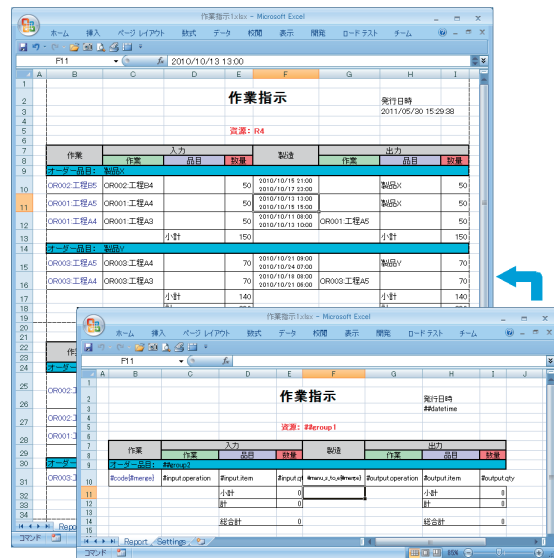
作業指示1.xlsx - Microsoft Excel

ホーム 挿入 ページ レイアウト 数式 データ 校閲 表示 開発 ロード テスト チーム

F11 2010/10/13 13:00

作業指示

発行日時
2011/05/30 15:29:38

資源: R4

| 作業 | 入力 作業 | 品目 | 数量 | 製造 | 出力 作業 | 品目 | 数量 |
|---|---|---|---|---|---|---|---|
| オーダー品目: 製品X | | | | | | | |
| OR002:工程B5 | OR002:工程B4 | | 50 | 2010/10/15 21:00 2010/10/17 03:00 | | 製品X | 50 |
| OR001:工程A5 | OR001:工程A4 | | 50 | 2010/10/13 13:00 2010/10/13 15:00 | | 製品X | 50 |
| OR001:工程A4 | OR001:工程A3 | | 50 | 2010/10/11 08:00 2010/10/13 10:00 | OR001:工程A5 | | 50 |
| | | 小計 | 150 | | | 小計 | 150 |
| オーダー品目: 製品Y | | | | | | | |
| OR003:工程A5 | OR003:工程A4 | | 70 | 2010/10/21 09:00 2010/10/24 07:00 | | 製品Y | 70 |
| OR003:工程A4 | OR003:工程A3 | | 70 | 2010/10/18 08:00 2010/10/21 06:00 | OR003:工程A5 | | 70 |
| | | 小計 | 140 | | | 小計 | 140 |

Report

コマンド

作業指示1.xlsx - Microsoft Excel

ホーム 挿入 ページ レイアウト 数式 データ 校閲 表示 開発 ロード テスト チーム

F11

作業指示

発行日時
##datetime

資源: ##group1

| 作業 | 入力 作業 | 品目 | 数量 | 製造 | 出力 作業 | 品目 | 数量 |
|---|---|---|---|---|---|---|---|
| オーダー品目: ##group2 | | | | | | | |
| #code(#menee) | #input.operation | #input.item | #input.qt | #manu_s_to_e(#menex) | #output.operation | #output.item | #output.qty |
| | | 小計 | 0 | | | 小計 | 0 |
| | | 計 | 0 | | | 計 | 0 |
| | | 総合計 | 0 | | | 総合計 | 0 |

Report Settings

コマンド

85%